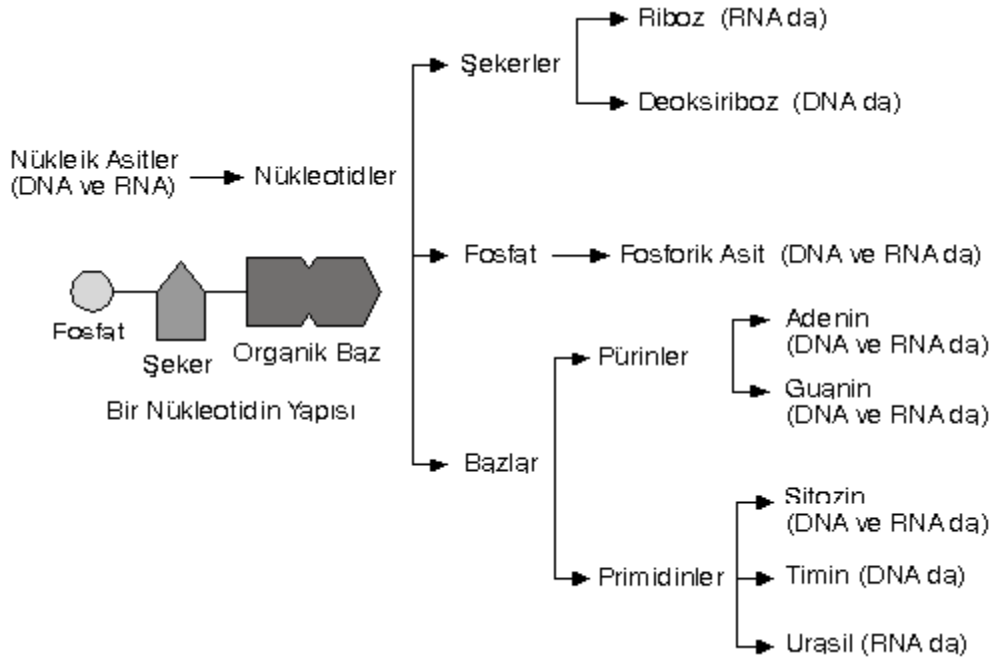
Nükleik Asitler (DNA ve RNA) Nükleotidler

Şekerler

Riboz (RNA da)

Deoksiriboz (DNA da)

Fosfat

Fosforik Asit (DNA ve RNA da)

Bazlar

Pürinler

Adenin (DNA ve RNA da)

Guanin (DNA ve RNA da)

Primidinler

Sitozin (DNA ve RNA da)

Timin (DNA da)

Urasil (RNA da)

Fosfat

Şeker

Organik Baz

Bir Nükleotidin Yapısı